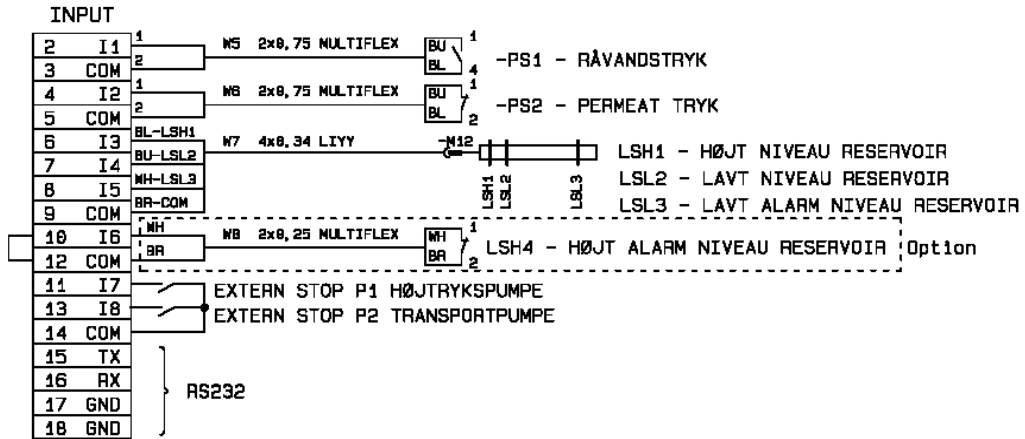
INPUT

| | |
|---|---|
| 2 | I1 |
| 3 | COM |
| 4 | I2 |
| 5 | COM |
| 6 | I3 |
| 7 | I4 |
| 8 | I5 |
| 9 | COM |
| 10 | I6 |
| 12 | COM |
| 11 | I7 |
| 13 | I8 |
| 14 | COM |
| 15 | TX |
| 16 | RX |
| 17 | GND |
| 18 | GND |

1
2
W5 2x0,75 MULTIFLEX
BU
BL
1
4
-PS1 - RÅVANDSTRYK

1
2
W6 2x0,75 MULTIFLEX
BU
BL
1
2
-PS2 - PERMEAT TRYK

BL-LSH1
BU-LSL2
WH-LSL3
BR-COM
W7 4x0,34 LIYY
-M12
LSH1
LSL2
LSL3
LSH1 - HØJT NIVEAU RESERVOIR
LSL2 - LAVT NIVEAU RESERVOIR
LSL3 - LAVT ALARM NIVEAU RESERVOIR

WH
BR
W8 2x0,25 MULTIFLEX
WH
BR
1
2
LSH4 - HØJT ALARM NIVEAU RESERVOIR
Option

EXTERN STOP P1 HØJTRYKSPUMPE
EXTERN STOP P2 TRANSPORTPUMPE

RS232